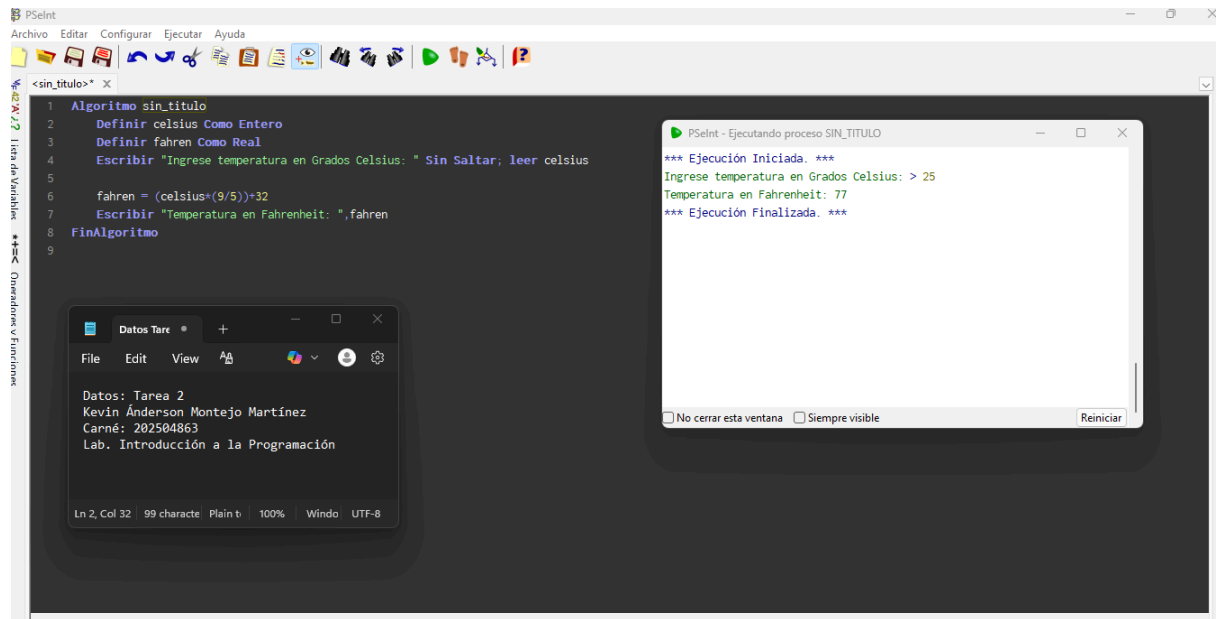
PSeInt
Archivo Editar Configurar Ejecutar Ayuda
<sin_titulo>* ✕
Lista de Variables
Operadores y Funciones

1 Algoritmo sin_titulo
2 Definir celsius Como Entero
3 Definir fahren Como Real
4 Escribir "Ingrese temperatura en Grados Celsius: " Sin Saltar; leer celsius
5
6 fahren = (celsius*(9/5))+32
7 Escribir "Temperatura en Fahrenheit: ",fahren
8 FinAlgoritmo
9

PSeInt - Ejecutando proceso SIN_TITULO
*** Ejecución Iniciada. ***
Ingrese temperatura en Grados Celsius: > 25
Temperatura en Fahrenheit: 77
*** Ejecución Finalizada. ***
No cerrar esta ventana Siempre visible Reiniciar

Datos Tare
File Edit View
Datos: Tarea 2
Kevin Ánderson Montejo Martínez
Carné: 202504863
Lab. Introducción a la Programación
Ln 2, Col 32 | 99 characte | Plain t | 100% | Windo | UTF-8